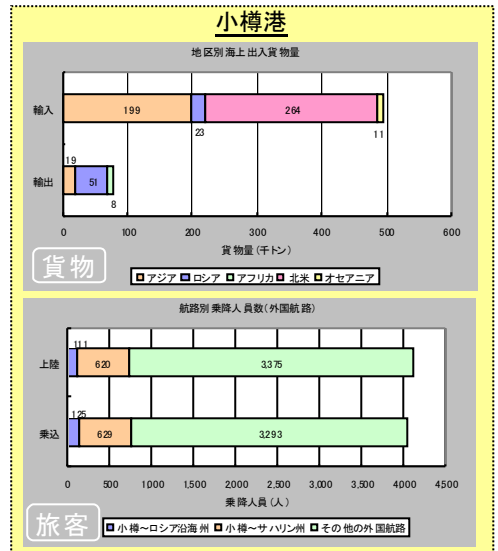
小樽港

地区別海上出入貨物量

輸入
199
23
264
11

輸出
19
51
8

0 100 200 300 400 500 600

貨物量(千トン)

貨物

アジア　ロシア　アフリカ　北米　オセアニア

航路別乗降人員数(外国航路)

上陸
111
620
3,375

乗込
125
629
3,293

0 500 1,000 1,500 2,000 2,500 3,000 3,500 4,000 4,500

乗降人員(人)

旅客

小樽～ロシア沿海州　小樽～サハリン州　その他の外国航路